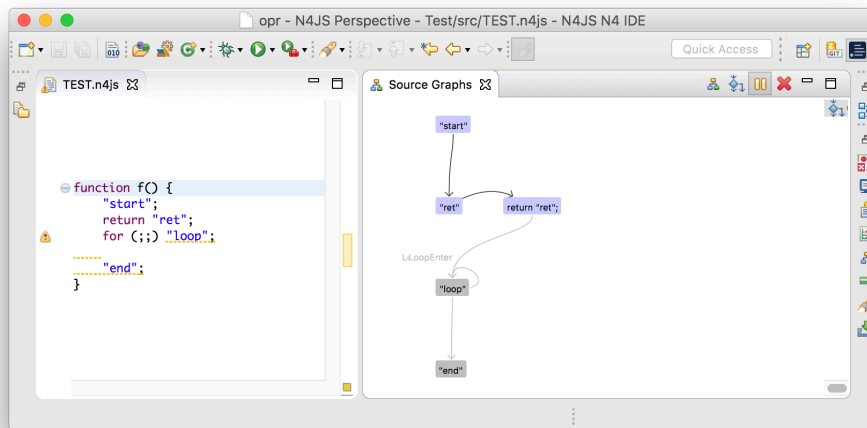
opr - N4JS Perspective - Test/src/TEST.n4js - N4JS N4 IDE

Quick Access

TEST.n4js

function f() {
"start";
return "ret";
for (;;) "loop";
"end";
}

Source Graphs

"start"

"ret"

return "ret";

L:LoopEnter

"loop"

"end"